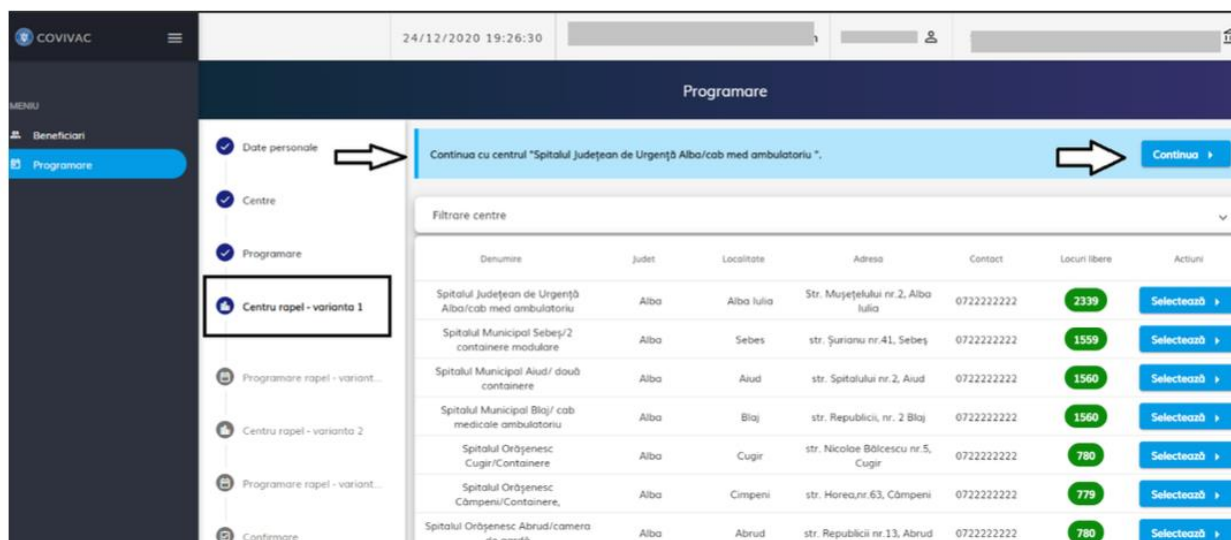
COVIVAC

MENIU

Beneficiari

Programare

24/12/2020 19:26:30

Programare

Date personale

Centre

Programare

Centru rapel - varianta 1

Programare rapel - variant...

Centru rapel - varianta 2

Programare rapel - variant...

Confirmare

Continua cu centrul "Spitalul Județean de Urgență Alba/cab med ambulatoriu ".

Continua

Filtrare centre

| Denumire | Județ | Localitate | Adresa | Contact | Locuri libere | Actiuni |
|---|---|---|---|---|---|---|
| Spitalul Județean de Urgență Alba/cab med ambulatoriu | Alba | Alba Iulia | Str. Mușetelului nr.2, Alba Iulia | 0722222222 | 2339 | Selectează |
| Spitalul Municipal Sebeș/2 containere modulare | Alba | Sebes | str. Șurianu nr.41, Sebeș | 0722222222 | 1559 | Selectează |
| Spitalul Municipal Aiud/ două containere | Alba | Aiud | str. Spitalului nr.2, Aiud | 0722222222 | 1560 | Selectează |
| Spitalul Municipal Blaj/ cab medicale ambulatoriu | Alba | Blaj | str. Republicii, nr. 2 Blaj | 0722222222 | 1560 | Selectează |
| Spitalul Orășenesc Cugir/Containere | Alba | Cugir | str. Nicolae Bălcescu nr.5, Cugir | 0722222222 | 780 | Selectează |
| Spitalul Orășenesc Câmpeni/Containere, | Alba | Cimpeni | str. Horea,nr.63, Câmpeni | 0722222222 | 779 | Selectează |
| Spitalul Orășenesc Abrud/camera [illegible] | Alba | Abrud | str. Republicii nr.13, Abrud | 0722222222 | 780 | Selectează |